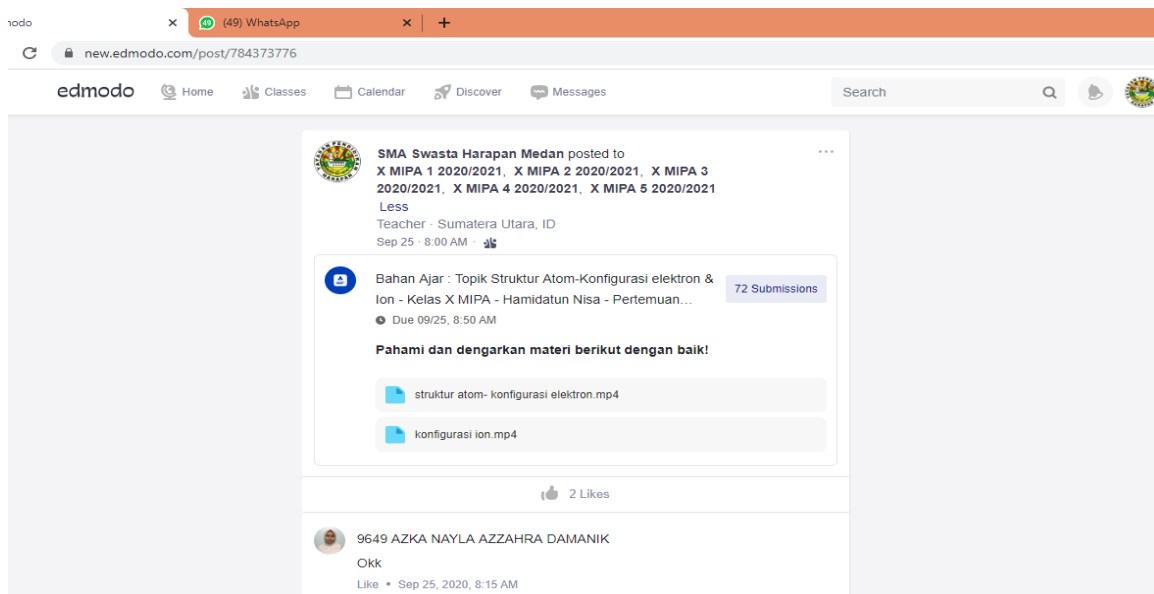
nodo ×
(49) WhatsApp ×
+

new.edmodo.com/post/784373776

edmodo Home Classes Calendar Discover Messages Search

SMA Swasta Harapan Medan posted to X MIPA 1 2020/2021, X MIPA 2 2020/2021, X MIPA 3 2020/2021, X MIPA 4 2020/2021, X MIPA 5 2020/2021
Less
Teacher · Sumatera Utara, ID
Sep 25 · 8:00 AM ·

Bahan Ajar : Topik Struktur Atom-Konfigurasi elektron & Ion - Kelas X MIPA - Hamidatun Nisa - Pertemuan...
72 Submissions
Due 09/25, 8:50 AM

Pahami dan dengarkan materi berikut dengan baik!

struktur atom- konfigurasi elektron.mp4

konfigurasi ion.mp4

2 Likes

9649 AZKA NAYLA AZZAHRA DAMANIK
Okk
Like • Sep 25, 2020, 8:15 AM